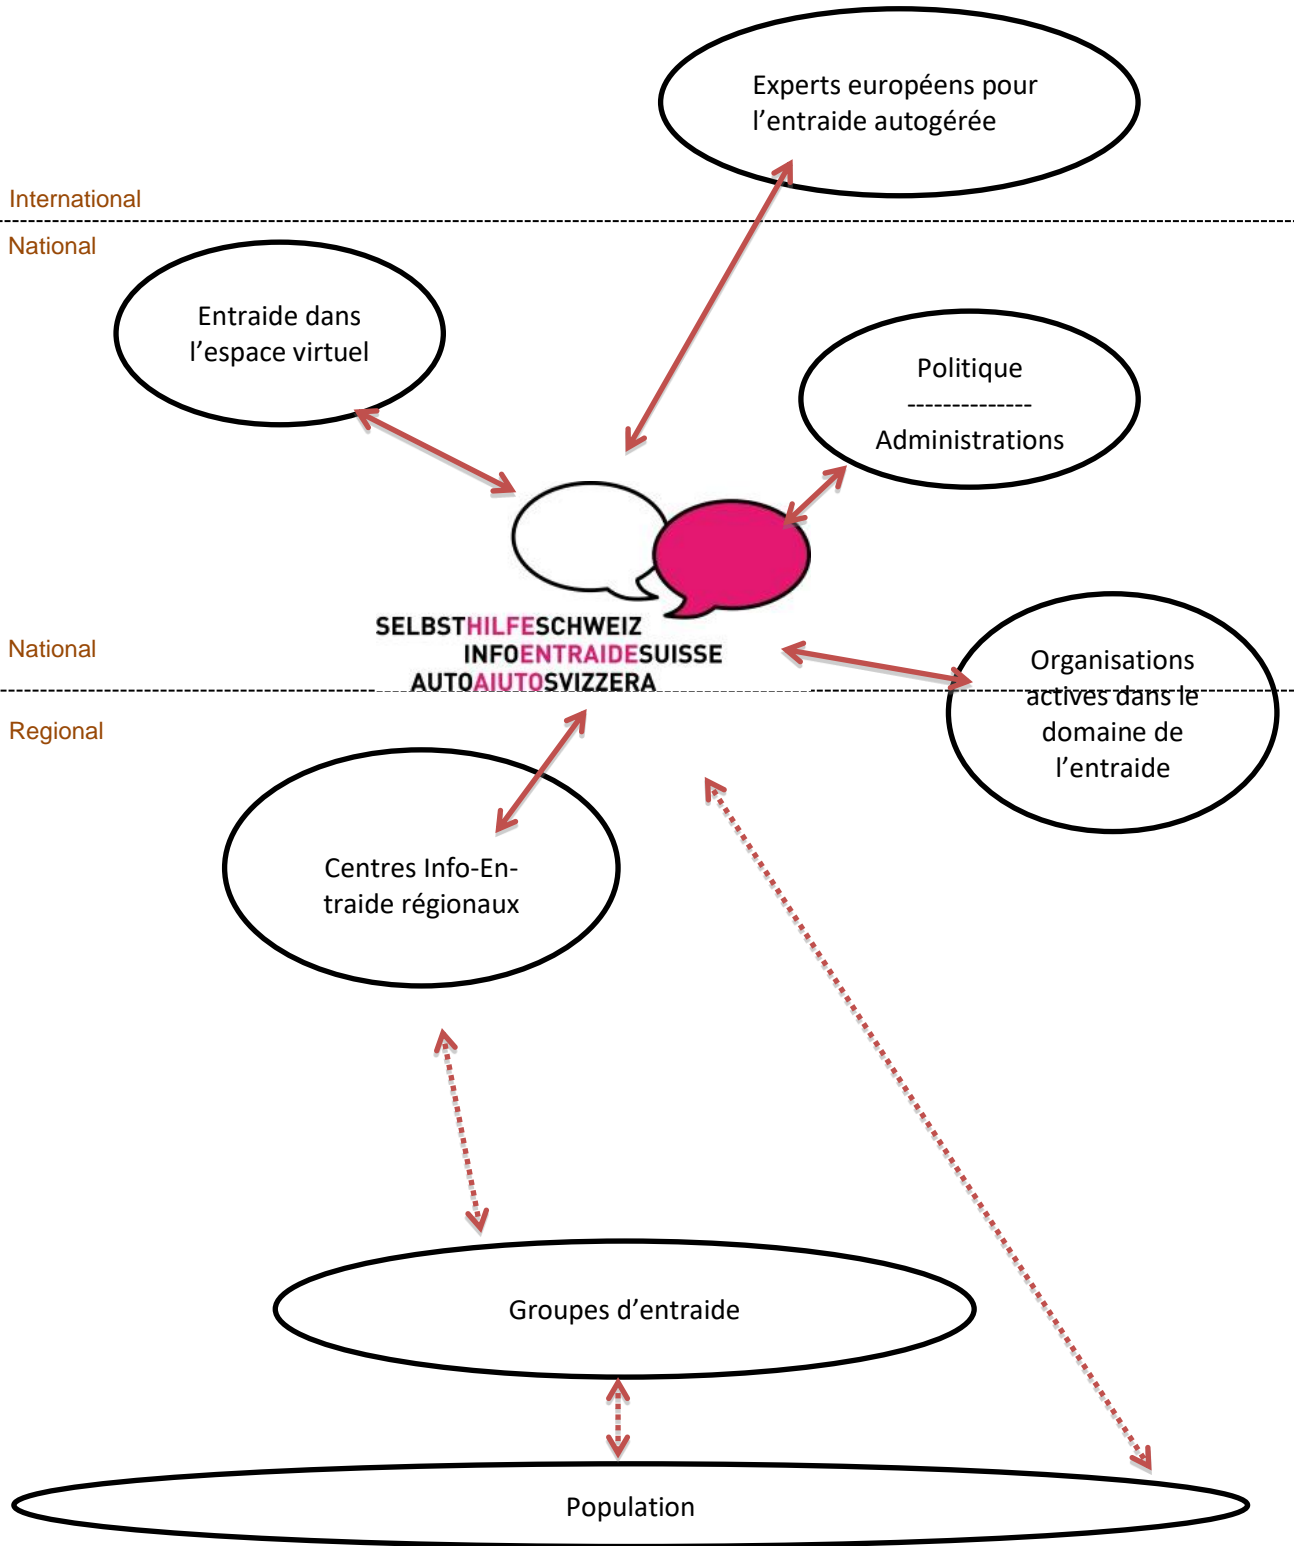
Experts européens pour l’entraide autogérée

International

National

Entraide dans l’espace virtuel

Politique
--------------
Administrations

SELBSTHILFESCHWEIZ
INFOENTRAIDESUISSE
AUTOAIUTOSVIZZERA

National

Organisations actives dans le domaine de l’entraide

Regional

Centres Info-Entraide régionaux

Groupes d’entraide

Population